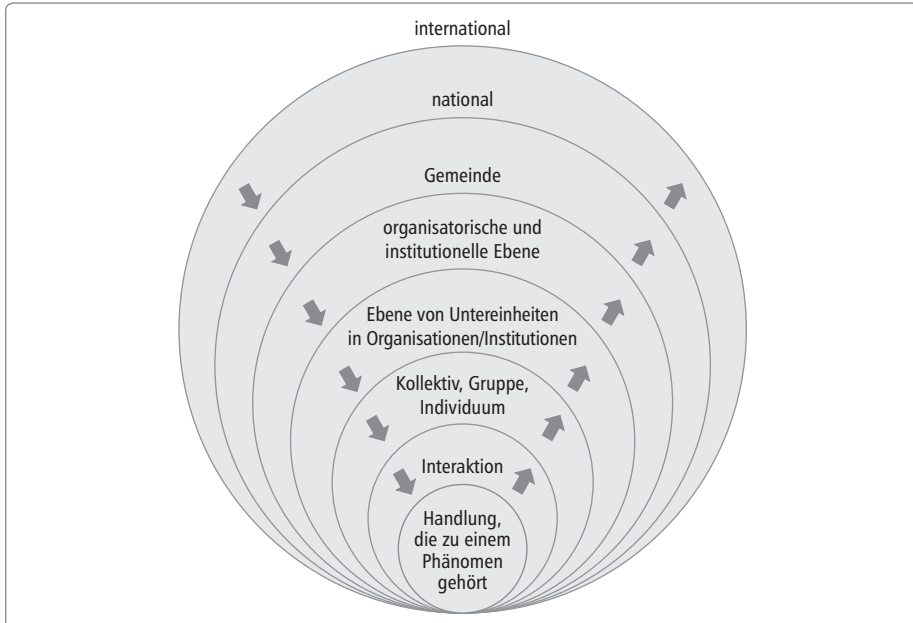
international

national

Gemeinde

organisatorische und institutionelle Ebene

Ebene von Untereinheiten in Organisationen/Institutionen

Kollektiv, Gruppe, Individuum

Interaktion

Handlung, die zu einem Phänomen gehört